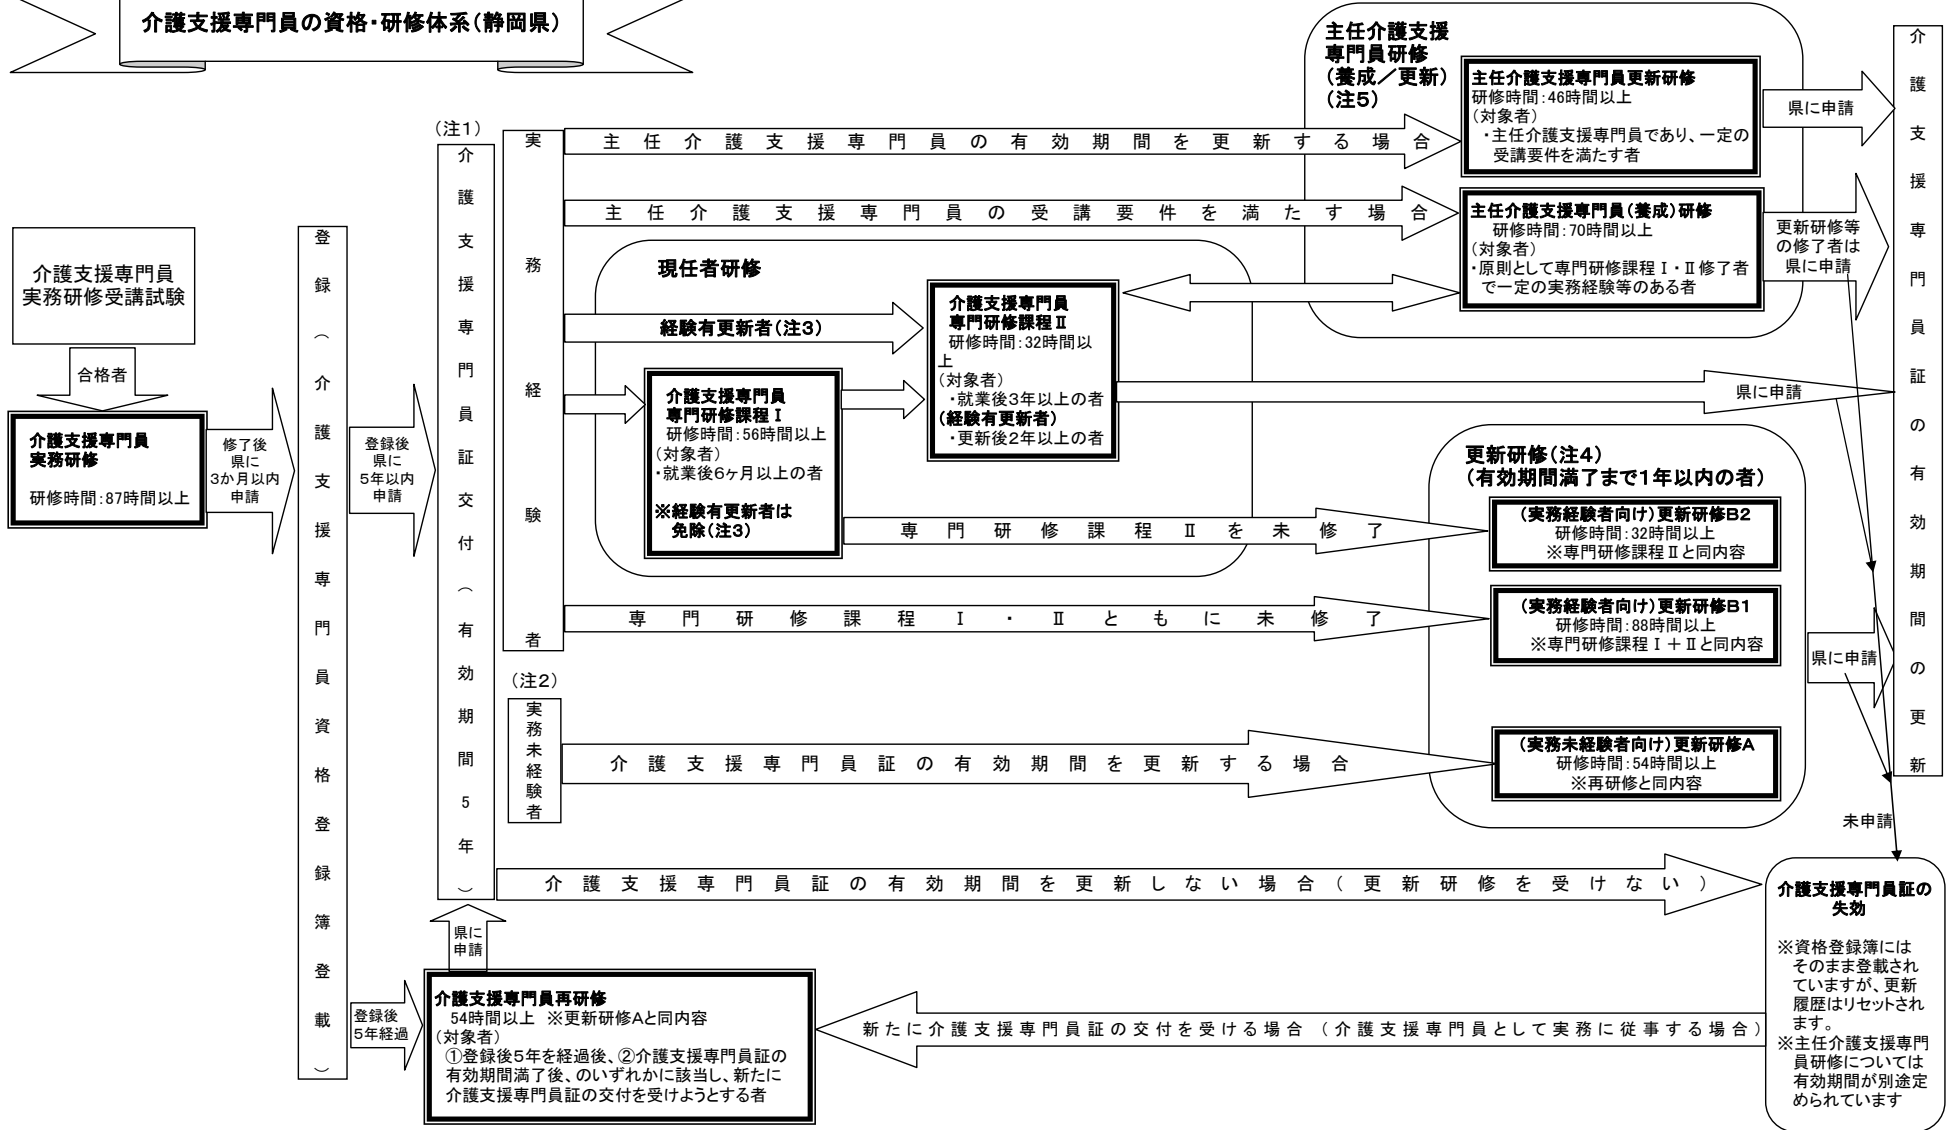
介護支援専門員の資格・研修体系（静岡県）

介護支援専門員実務研修受講試験

合格者

介護支援専門員実務研修
研修時間：87時間以上

修了後県に3か月以内申請

登録（介護支援専門員資格登録簿登載）

登録後県に5年以内申請

（注1）
介護支援専門員証交付（有効期間5年）

実務経験者

主任介護支援専門員研修（養成／更新）（注5）

主任介護支援専門員の有効期間を更新する場合

主任介護支援専門員更新研修
研修時間：46時間以上
（対象者）
・主任介護支援専門員であり、一定の受講要件を満たす者

主任介護支援専門員の受講要件を満たす場合

主任介護支援専門員（養成）研修
研修時間：70時間以上
（対象者）
・原則として専門研修課程Ⅰ・Ⅱ修了者で一定の実務経験等のある者

県に申請

更新研修等の修了者は県に申請

現任者研修

経験有更新者（注3）

介護支援専門員専門研修課程Ⅱ
研修時間：32時間以上
（対象者）
・就業後3年以上の者
（経験有更新者）
・更新後2年以上の者

介護支援専門員専門研修課程Ⅰ
研修時間：56時間以上
（対象者）
・就業後6ヶ月以上の者
※経験有更新者は免除（注3）

県に申請

更新研修（注4）
（有効期間満了まで1年以内の者）

専門研修課程Ⅱを未修了

（実務経験者向け）更新研修B2
研修時間：32時間以上
※専門研修課程Ⅱと同内容

専門研修課程Ⅰ・Ⅱともに未修了

（実務経験者向け）更新研修B1
研修時間：88時間以上
※専門研修課程Ⅰ＋Ⅱと同内容

（注2）
実務未経験者

介護支援専門員証の有効期間を更新する場合

（実務未経験者向け）更新研修A
研修時間：54時間以上
※再研修と同内容

県に申請

介護支援専門員証の有効期間の更新

未申請

介護支援専門員証の有効期間を更新しない場合（更新研修を受けない）

介護支援専門員証の失効
※資格登録簿にはそのまま登載されていますが、更新履歴はリセットされます。
※主任介護支援専門員研修については有効期間が別途定められています

県に申請

登録後5年経過

介護支援専門員再研修
54時間以上 ※更新研修Aと同内容
（対象者）
①登録後5年を経過後、②介護支援専門員証の有効期間満了後、のいずれかに該当し、新たに介護支援専門員証の交付を受けようとする者

新たに介護支援専門員証の交付を受ける場合（介護支援専門員として実務に従事する場合）